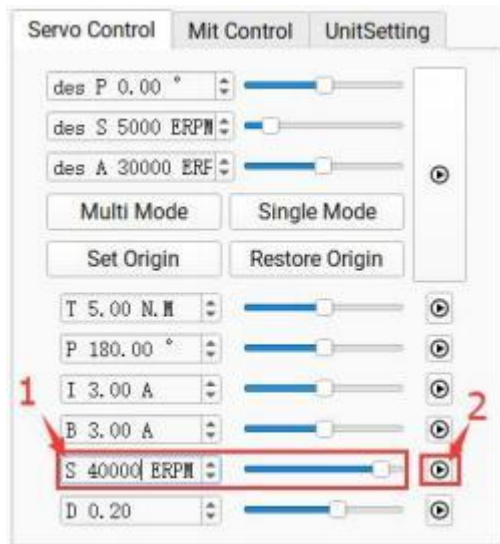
Servo Control | Mit Control | UnitSetting

des P 0.00 °

des S 5000 ERPM

des A 30000 ERF

Multi Mode

Single Mode

Set Origin

Restore Origin

T 5.00 N.M

P 180.00 °

I 3.00 A

B 3.00 A

S 40000 ERPM

D 0.20

1

2